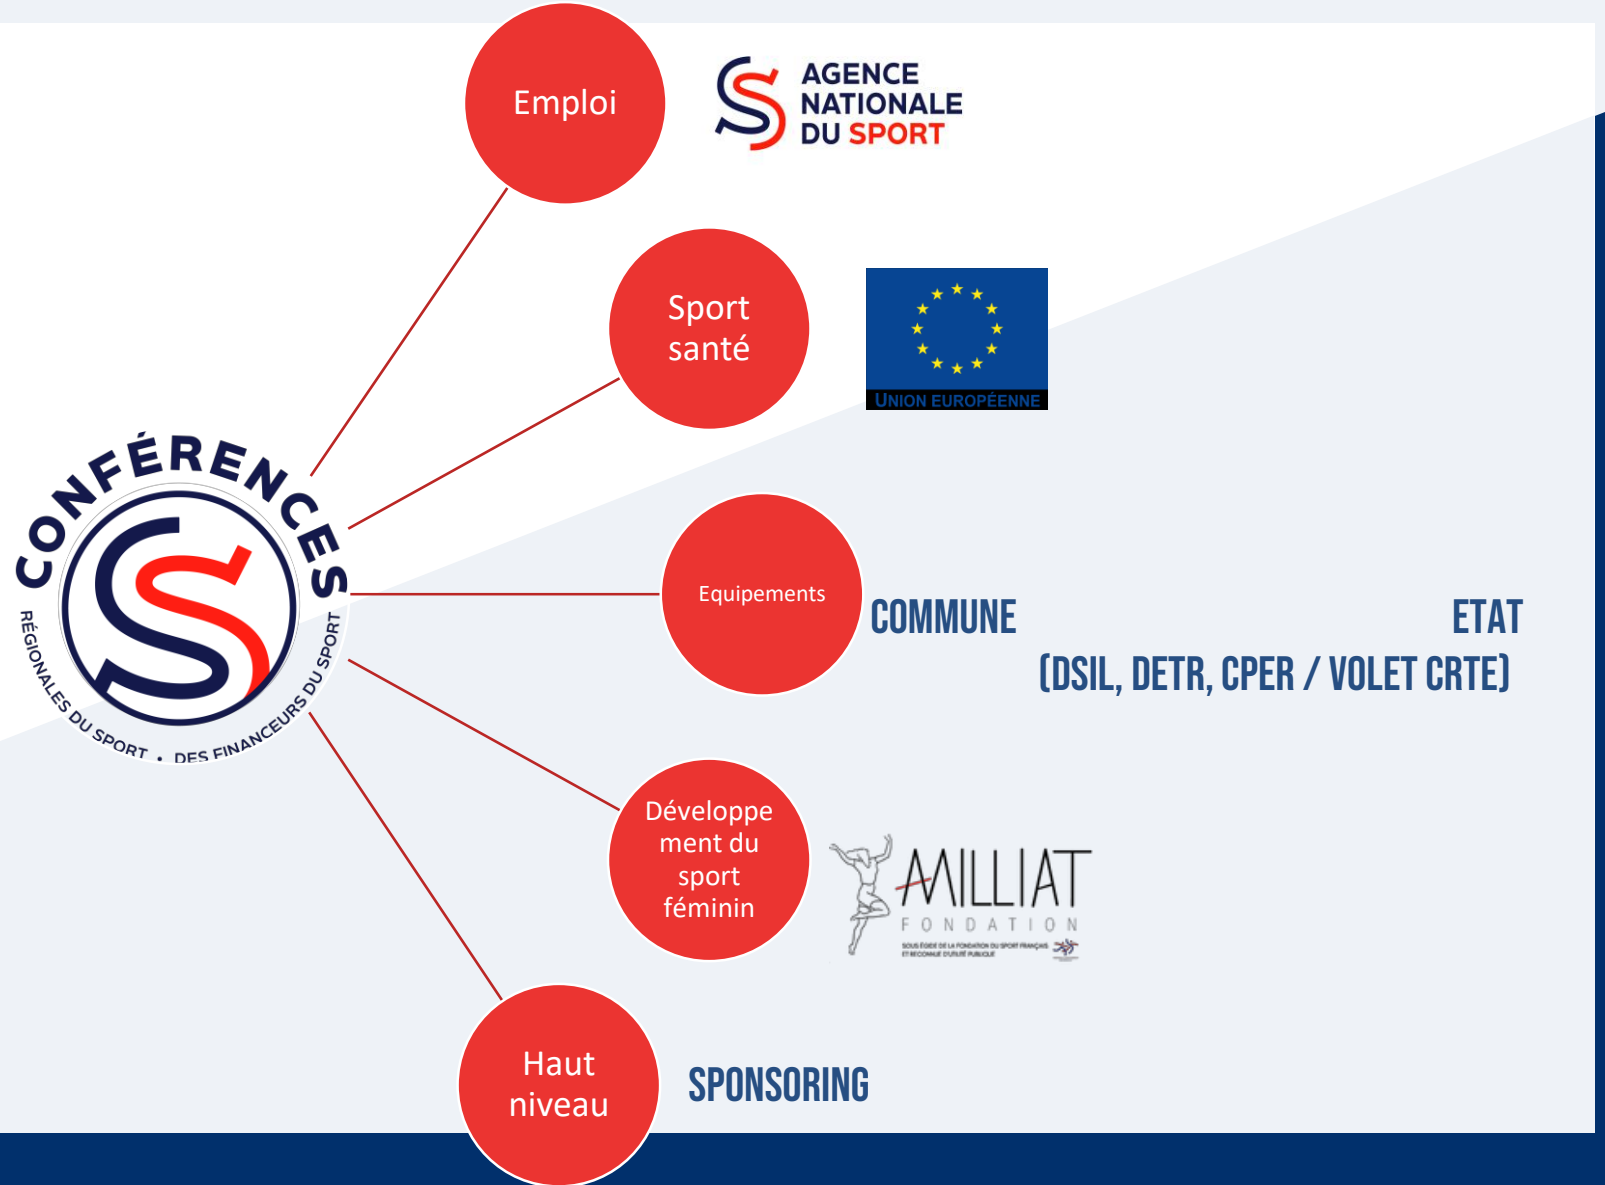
Emploi

AGENCE NATIONALE DU SPORT

Sport santé

UNION EUROPÉENNE

CONFÉRENCES RÉGIONALES DU SPORT • DES FINANCEURS DU SPORT

Equipements

COMMUNE

ETAT

(DSIL, DETR, CPER / VOLET CRTE)

Développement du sport féminin

MILLIAT FONDATION

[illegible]

Haut niveau

SPONSORING